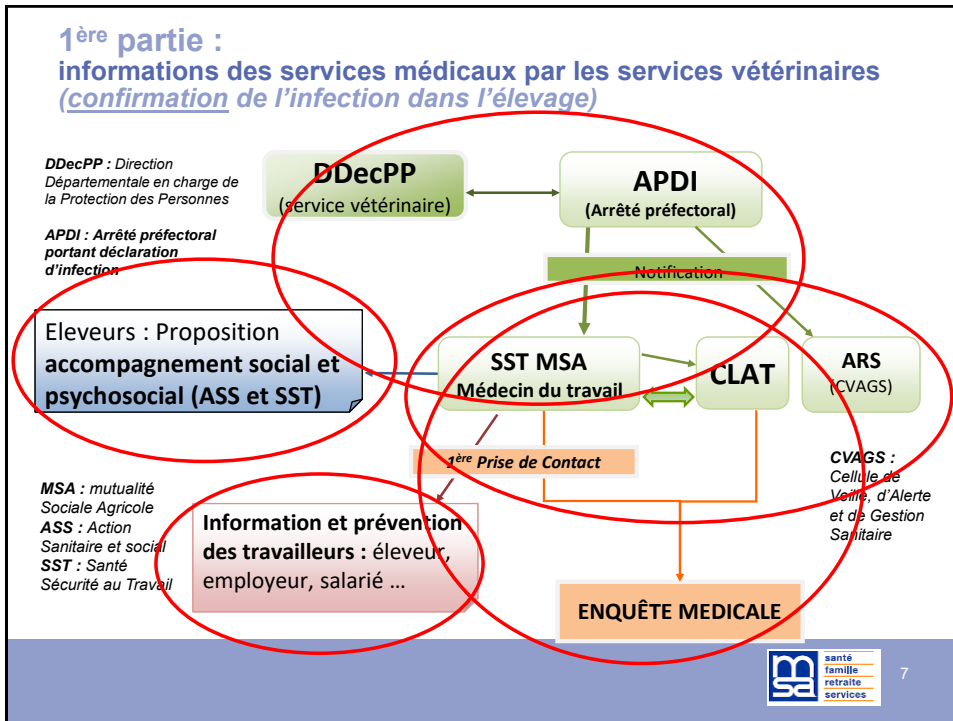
1$^{ère}$ partie :
informations des services médicaux par les services vétérinaires
(confirmation de l'infection dans l'élevage)

DDecPP : Direction Départementale en charge de la Protection des Personnes

APDI : Arrêté préfectoral portant déclaration d'infection

DDecPP
(service vétérinaire)

APDI
(Arrêté préfectoral)

Notification

Eleveurs : Proposition accompagnement social et psychosocial (ASS et SST)

SST MSA
Médecin du travail

CLAT

ARS
(CVAGS)

1$^{ère}$ Prise de Contact

CVAGS : Cellule de Veille, d'Alerte et de Gestion Sanitaire

MSA : mutualité Sociale Agricole
ASS : Action Sanitaire et social
SST : Santé Sécurité au Travail

Information et prévention des travailleurs : éleveur, employeur, salarié …

ENQUÊTE MEDICALE

msa santé famille retraite services

7